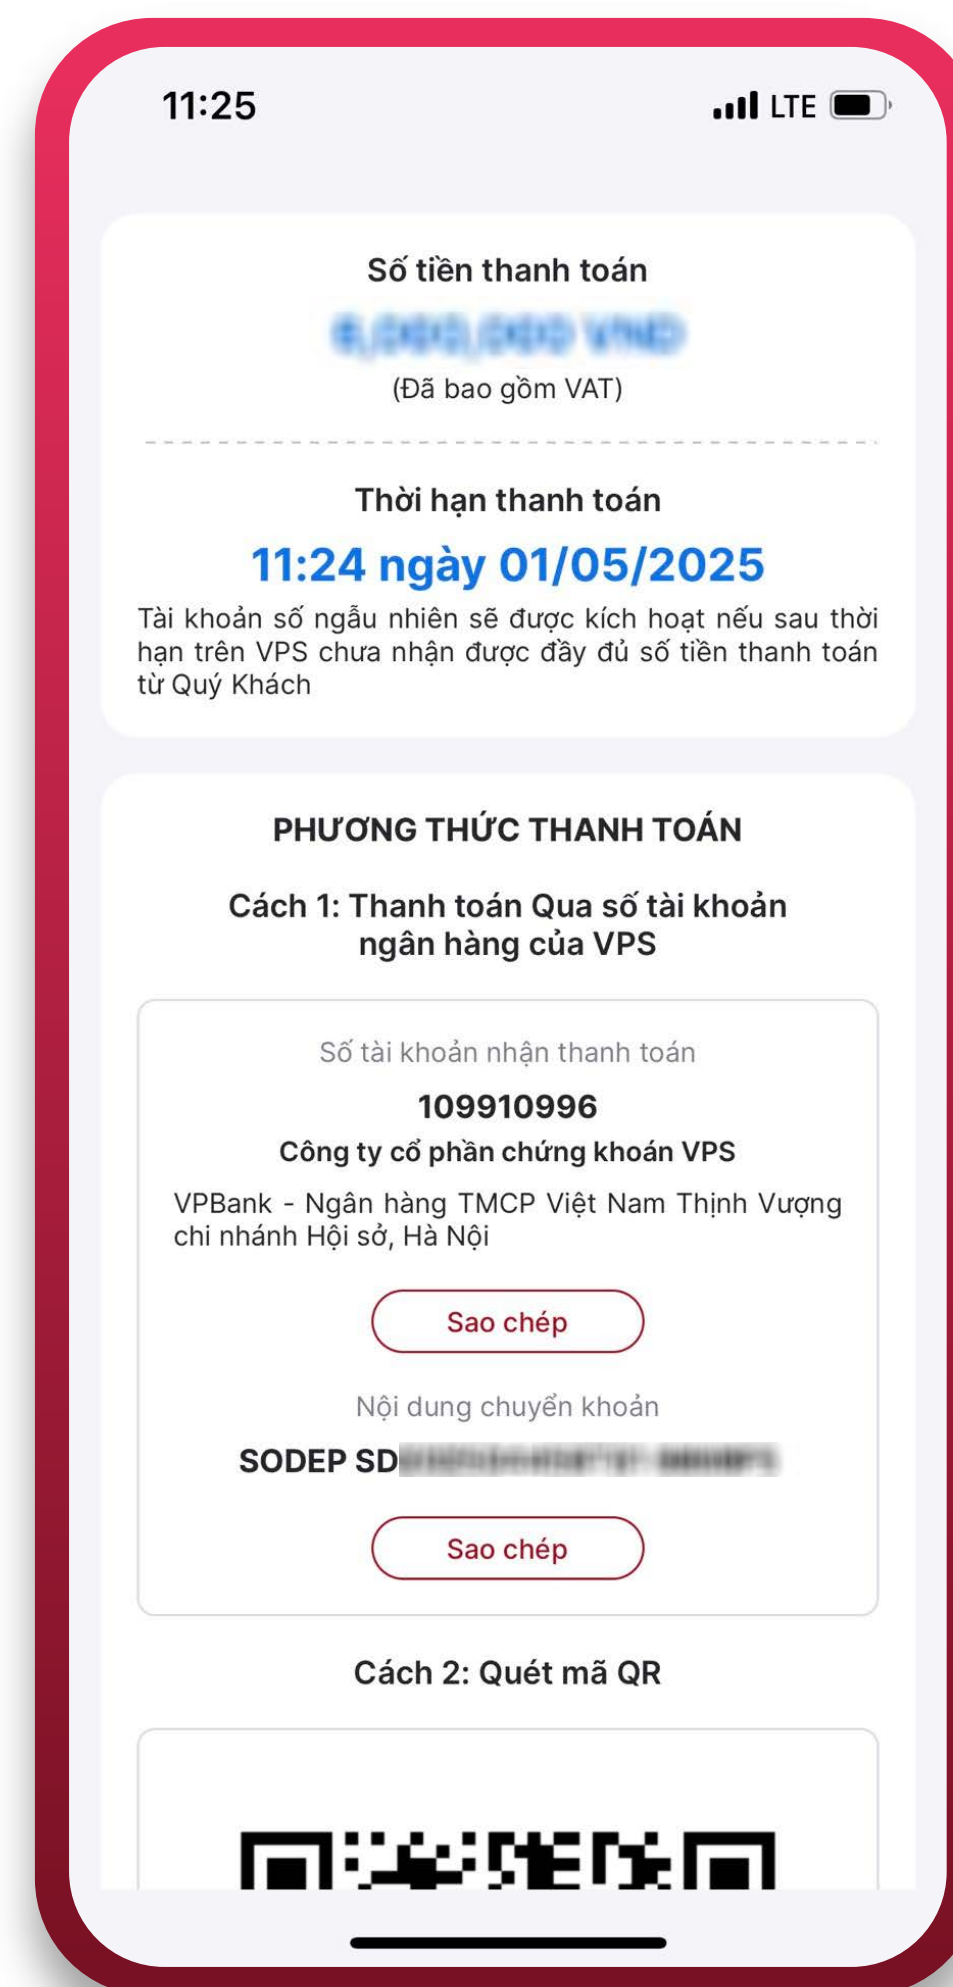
11:25

LTE

Số tiền thanh toán

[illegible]

(Đã bao gồm VAT)

Thời hạn thanh toán

11:24 ngày 01/05/2025

Tài khoản số ngẫu nhiên sẽ được kích hoạt nếu sau thời hạn trên VPS chưa nhận được đầy đủ số tiền thanh toán từ Quý Khách

PHƯƠNG THỨC THANH TOÁN

Cách 1: Thanh toán Qua số tài khoản ngân hàng của VPS

Số tài khoản nhận thanh toán

109910996

Công ty cổ phần chứng khoán VPS

VPBank - Ngân hàng TMCP Việt Nam Thịnh Vượng chi nhánh Hội sở, Hà Nội

Sao chép

Nội dung chuyển khoản

SODEP SD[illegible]

Sao chép

Cách 2: Quét mã QR